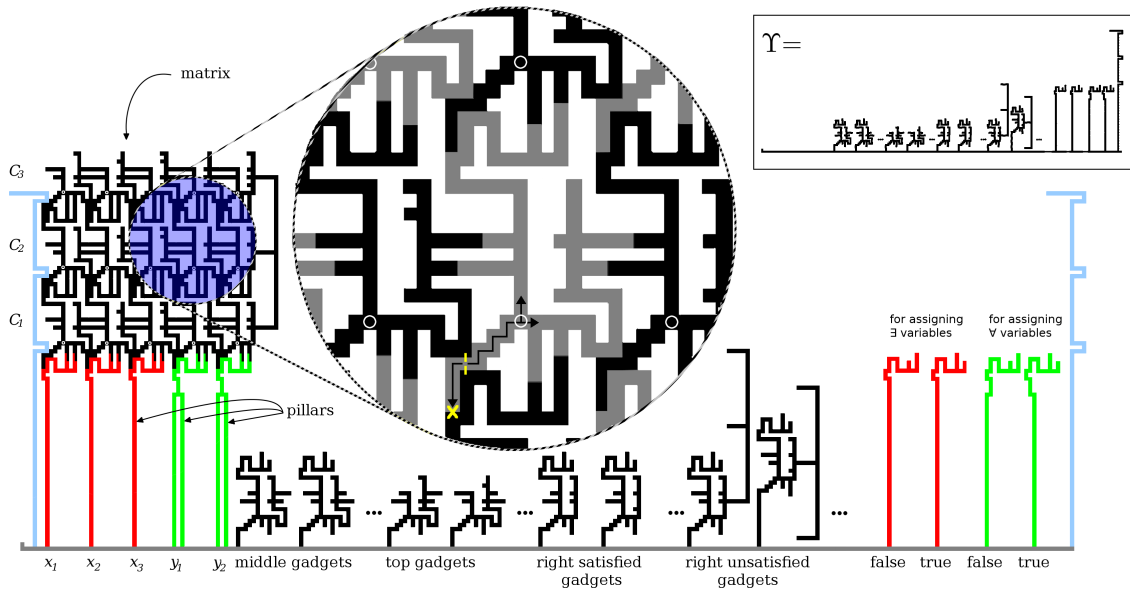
$\Upsilon=$

matrix

$C_3$

$C_2$

$C_1$

pillars

for assigning ∃ variables

for assigning ∀ variables

$x_1$ $x_2$ $x_3$ $y_1$ $y_2$ middle gadgets ... top gadgets ... right satisfied gadgets ... right unsatisfied gadgets ... false true false true